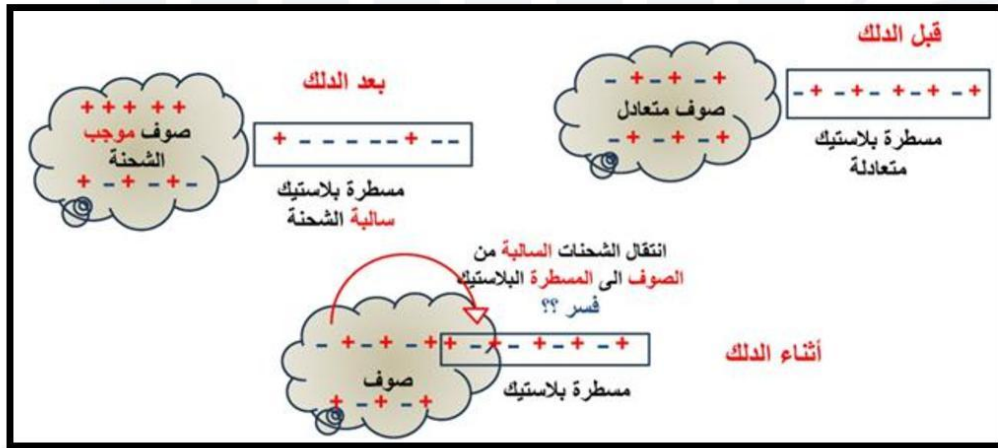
قبل الدلك

$- + - + - + - + - + - + -$

مسطرة بلاستيك متعادلة

$- + - + - +$

صوف متعادل

$- + - + - +$

بعد الدلك

$+ - - - - - - + - -$

مسطرة بلاستيك سالبة الشحنة

$+ + + + + +$

صوف موجب الشحنة

$+ - + - + -$

انتقال الشحنات السالبة من الصوف الى المسطرة البلاستيك

فسر ؟؟

أثناء الدلك

$- + - + - + - + - + - + -$

مسطرة بلاستيك

$- + - + - +$

صوف

$+ - + - +$